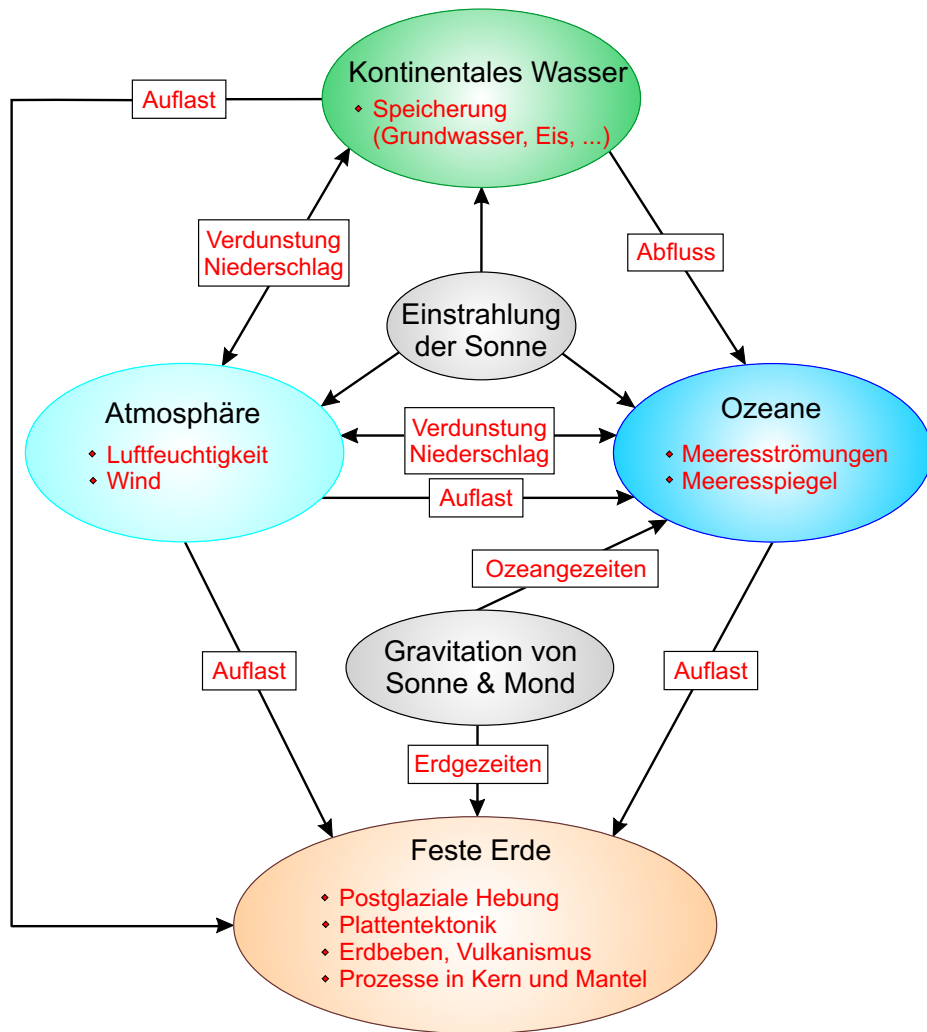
Kontinentales Wasser
Speicherung (Grundwasser, Eis, ...)

Auflast

Verdunstung
Niederschlag

Abfluss

Einstrahlung der Sonne

Atmosphäre
Luftfeuchtigkeit
Wind

Verdunstung
Niederschlag

Auflast

Ozeane
Meeresströmungen
Meeresspiegel

Ozeangezeiten

Auflast

Gravitation von Sonne & Mond

Auflast

Erdgezeiten

Feste Erde
Postglaziale Hebung
Plattentektonik
Erdbeben, Vulkanismus
Prozesse in Kern und Mantel